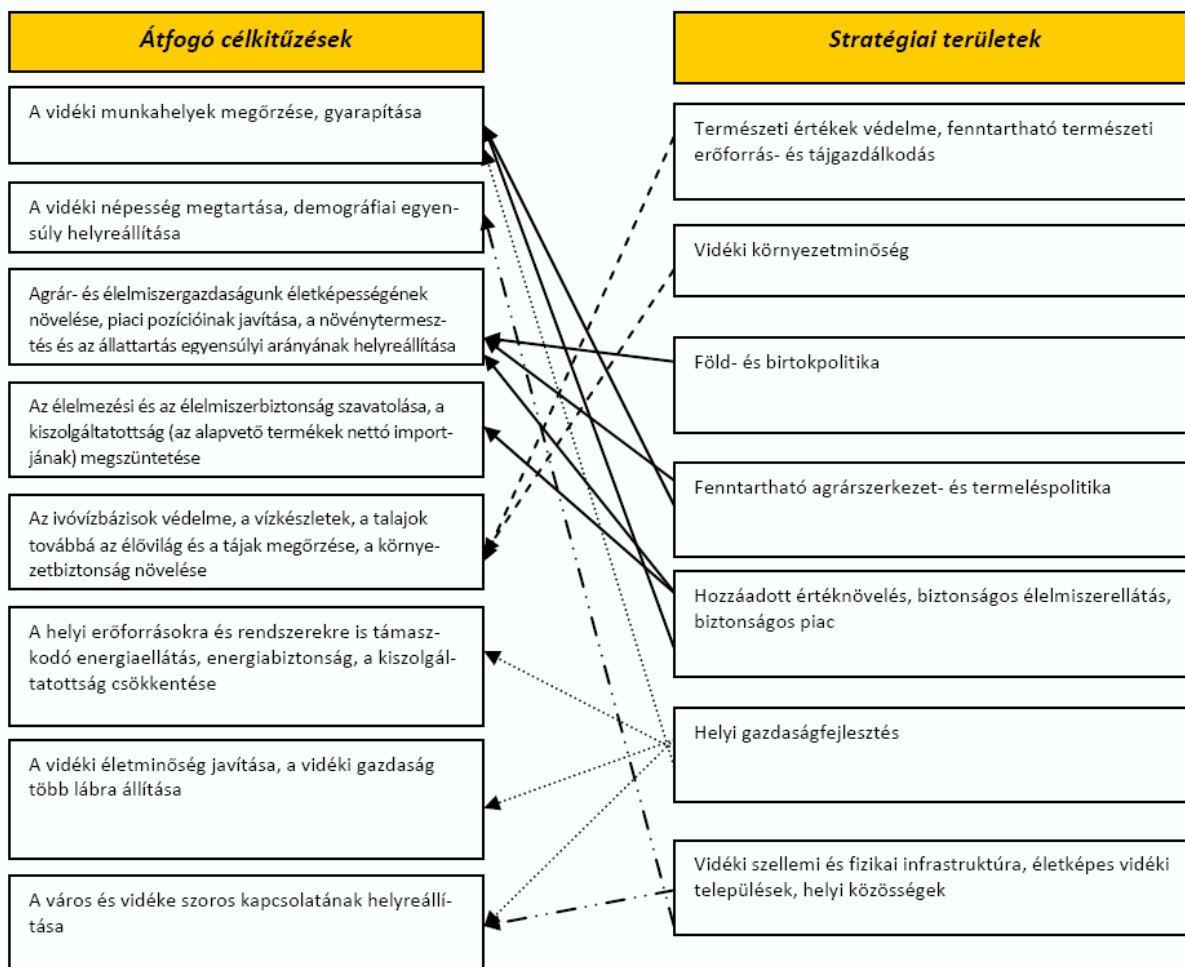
Átfogó célkitűzések

A vidéki munkahelyek megőrzése, gyarapítása

A vidéki népesség megtartása, demográfiai egyensúly helyreállítása

Agrár- és élelmiszergazdaságunk életképességének növelése, piaci pozícióinak javítása, a növénytermesztés és az állattartás egyensúlyi arányának helyreállítása

Az élelmezési és az élelmiszerbiztonság szavatolása, a kiszolgáltatottság (az alapvető termékek nettó importjának) megszüntetése

Az ivóvízbázisok védelme, a vízkészletek, a talajok továbbá az élővilág és a tájak megőrzése, a környezetbiztonság növelése

A helyi erőforrásokra és rendszerekre is támaszkodó energiaellátás, energiabiztonság, a kiszolgáltatottság csökkentése

A vidéki életminőség javítása, a vidéki gazdaság több lábra állítása

A város és vidéke szoros kapcsolatának helyreállítása

Stratégiai területek

Természeti értékek védelme, fenntartható természeti erőforrás- és tájgazdálkodás

Vidéki környezetminőség

Föld- és birtokpolitika

Fenntartható agrárszerkezet- és termeléspolitika

Hozzáadott értéknövelés, biztonságos élelmiszerellátás, biztonságos piac

Helyi gazdaságfejlesztés

Vidéki szellemi és fizikai infrastruktúra, életképes vidéki települések, helyi közösségek